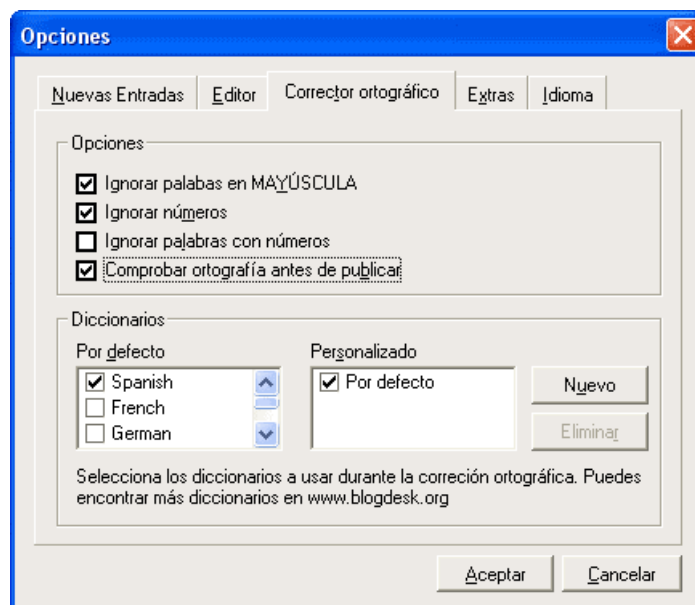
Opciones

Nuevas Entradas | Editor | Corrector ortográfico | Extras | Idioma

Opciones

☑ Ignorar palabas en MAYÚSCULA
☑ Ignorar números
☐ Ignorar palabras con números
☑ Comprobar ortografía antes de publicar

Diccionarios

Por defecto
☑ Spanish
☐ French
☐ German

Personalizado
☑ Por defecto

Nuevo
Eliminar

Selecciona los diccionarios a usar durante la correción ortográfica. Puedes encontrar más diccionarios en www.blogdesk.org

Aceptar
Cancelar